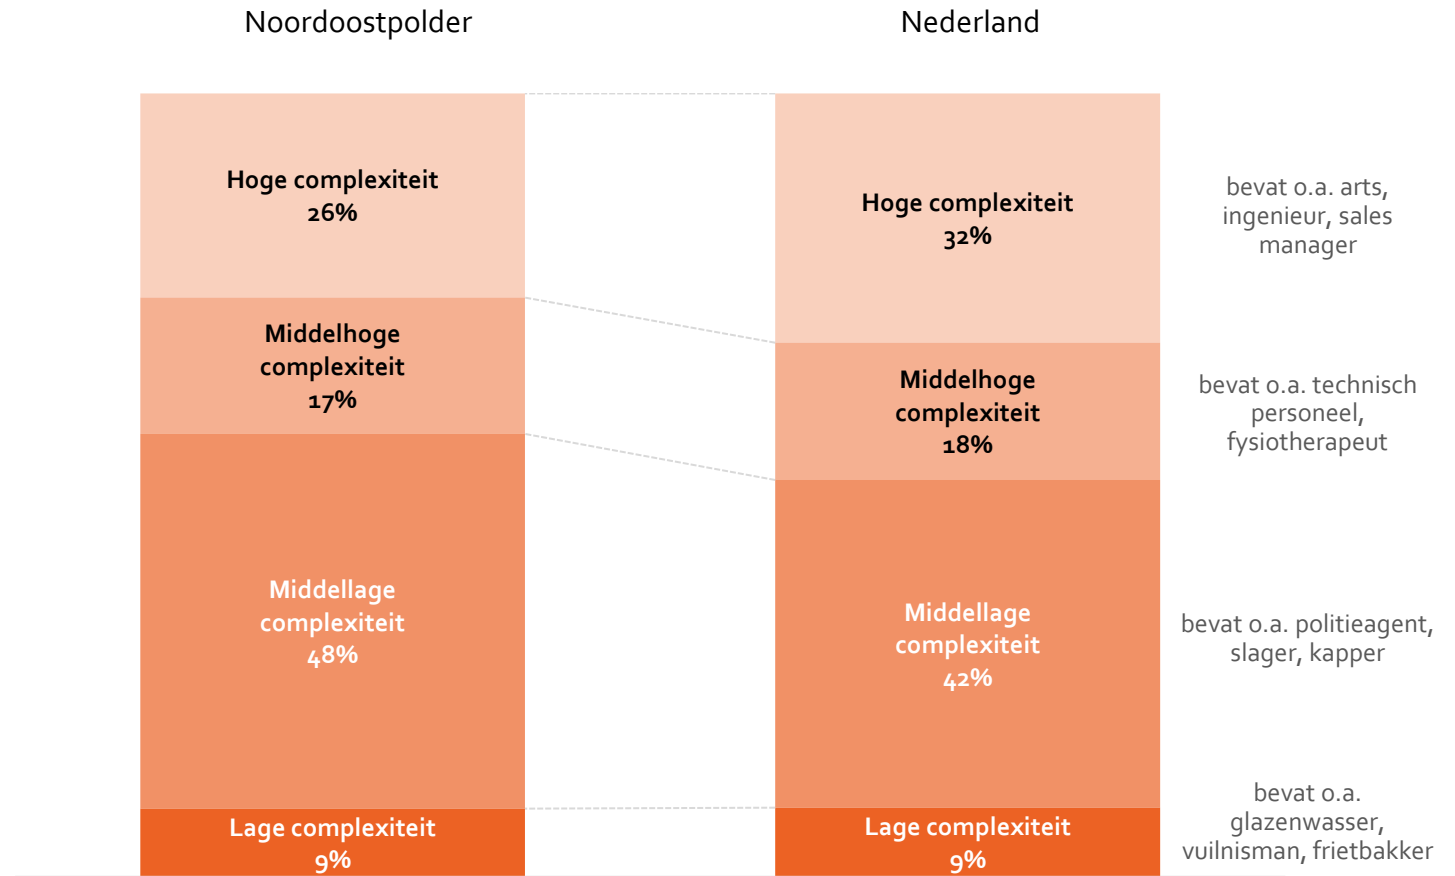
Noordoostpolder

Nederland

Hoge complexiteit
26%

Middelhoge complexiteit
17%

Middellage complexiteit
48%

Lage complexiteit
9%

Hoge complexiteit
32%

Middelhoge complexiteit
18%

Middellage complexiteit
42%

Lage complexiteit
9%

bevat o.a. arts, ingenieur, sales manager

bevat o.a. technisch personeel, fysiotherapeut

bevat o.a. politieagent, slager, kapper

bevat o.a. glazenwasser, vuilnisman, frietbakker